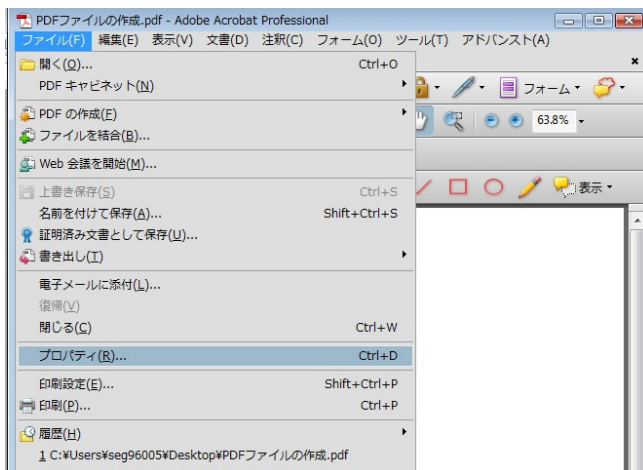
PDFファイルの作成.pdf - Adobe Acrobat Professional

ファイル(F) 編集(E) 表示(V) 文書(D) 注釈(C) フォーム(O) ツール(T) アドバンスト(A)

開く(O)... Ctrl+O
PDF キャビネット(N)
PDF の作成(F)
ファイルを結合(B)...
Web 会議を開始(M)...
上書き保存(S) Ctrl+S
名前を付けて保存(A)... Shift+Ctrl+S
証明済み文書として保存(U)...
書き出し(T)
電子メールに添付(L)...
復帰(V)
閉じる(C) Ctrl+W
プロパティ(R)... Ctrl+D
印刷設定(E)... Shift+Ctrl+P
印刷(P)... Ctrl+P
履歴(H)
1 C:¥Users¥seg96005¥Desktop¥PDFファイルの作成.pdf

フォーム
63.8%
表示